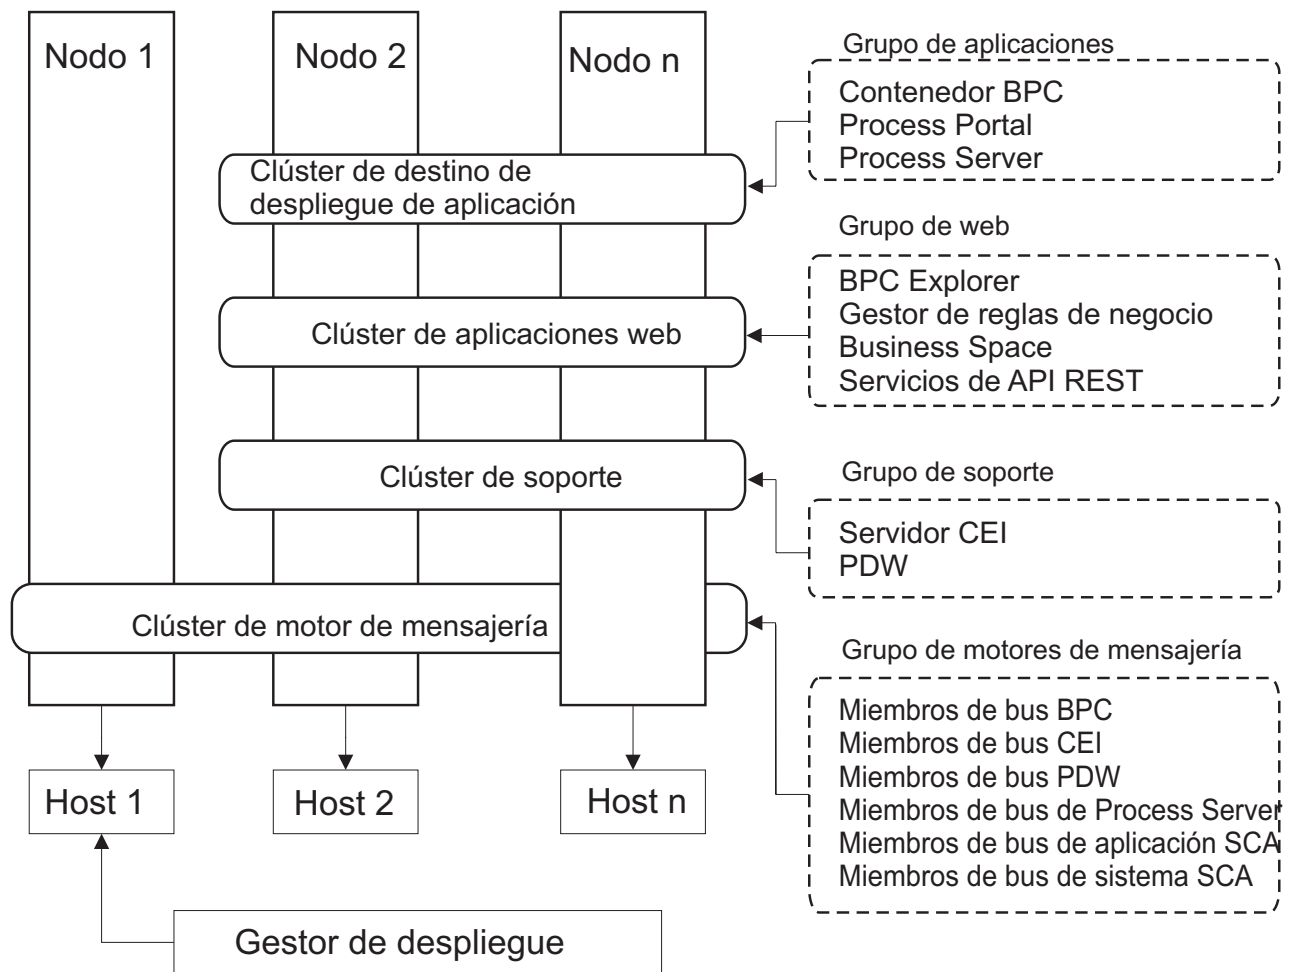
Nodo 1

Nodo 2

Nodo n

Grupo de aplicaciones

Contenedor BPC
Process Portal
Process Server

Clúster de destino de despliegue de aplicación

Grupo de web

BPC Explorer
Gestor de reglas de negocio
Business Space
Servicios de API REST

Clúster de aplicaciones web

Clúster de soporte

Grupo de soporte

Servidor CEI
PDW

Clúster de motor de mensajería

Grupo de motores de mensajería

Miembros de bus BPC
Miembros de bus CEI
Miembros de bus PDW
Miembros de bus de Process Server
Miembros de bus de aplicación SCA
Miembros de bus de sistema SCA

Host 1

Host 2

Host n

Gestor de despliegue